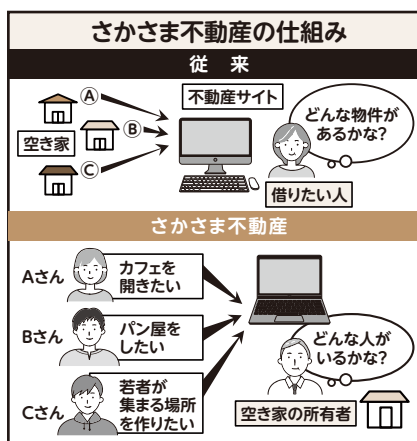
さかさま不動産の仕組み

従　来

Ⓐ
Ⓑ
Ⓒ
空き家
不動産サイト
どんな物件があるかな?
借りたい人

さかさま不動産

Aさん
カフェを開きたい
Bさん
パン屋をしたい
Cさん
若者が集まる場所を作りたい
どんな人がいるかな?
空き家の所有者